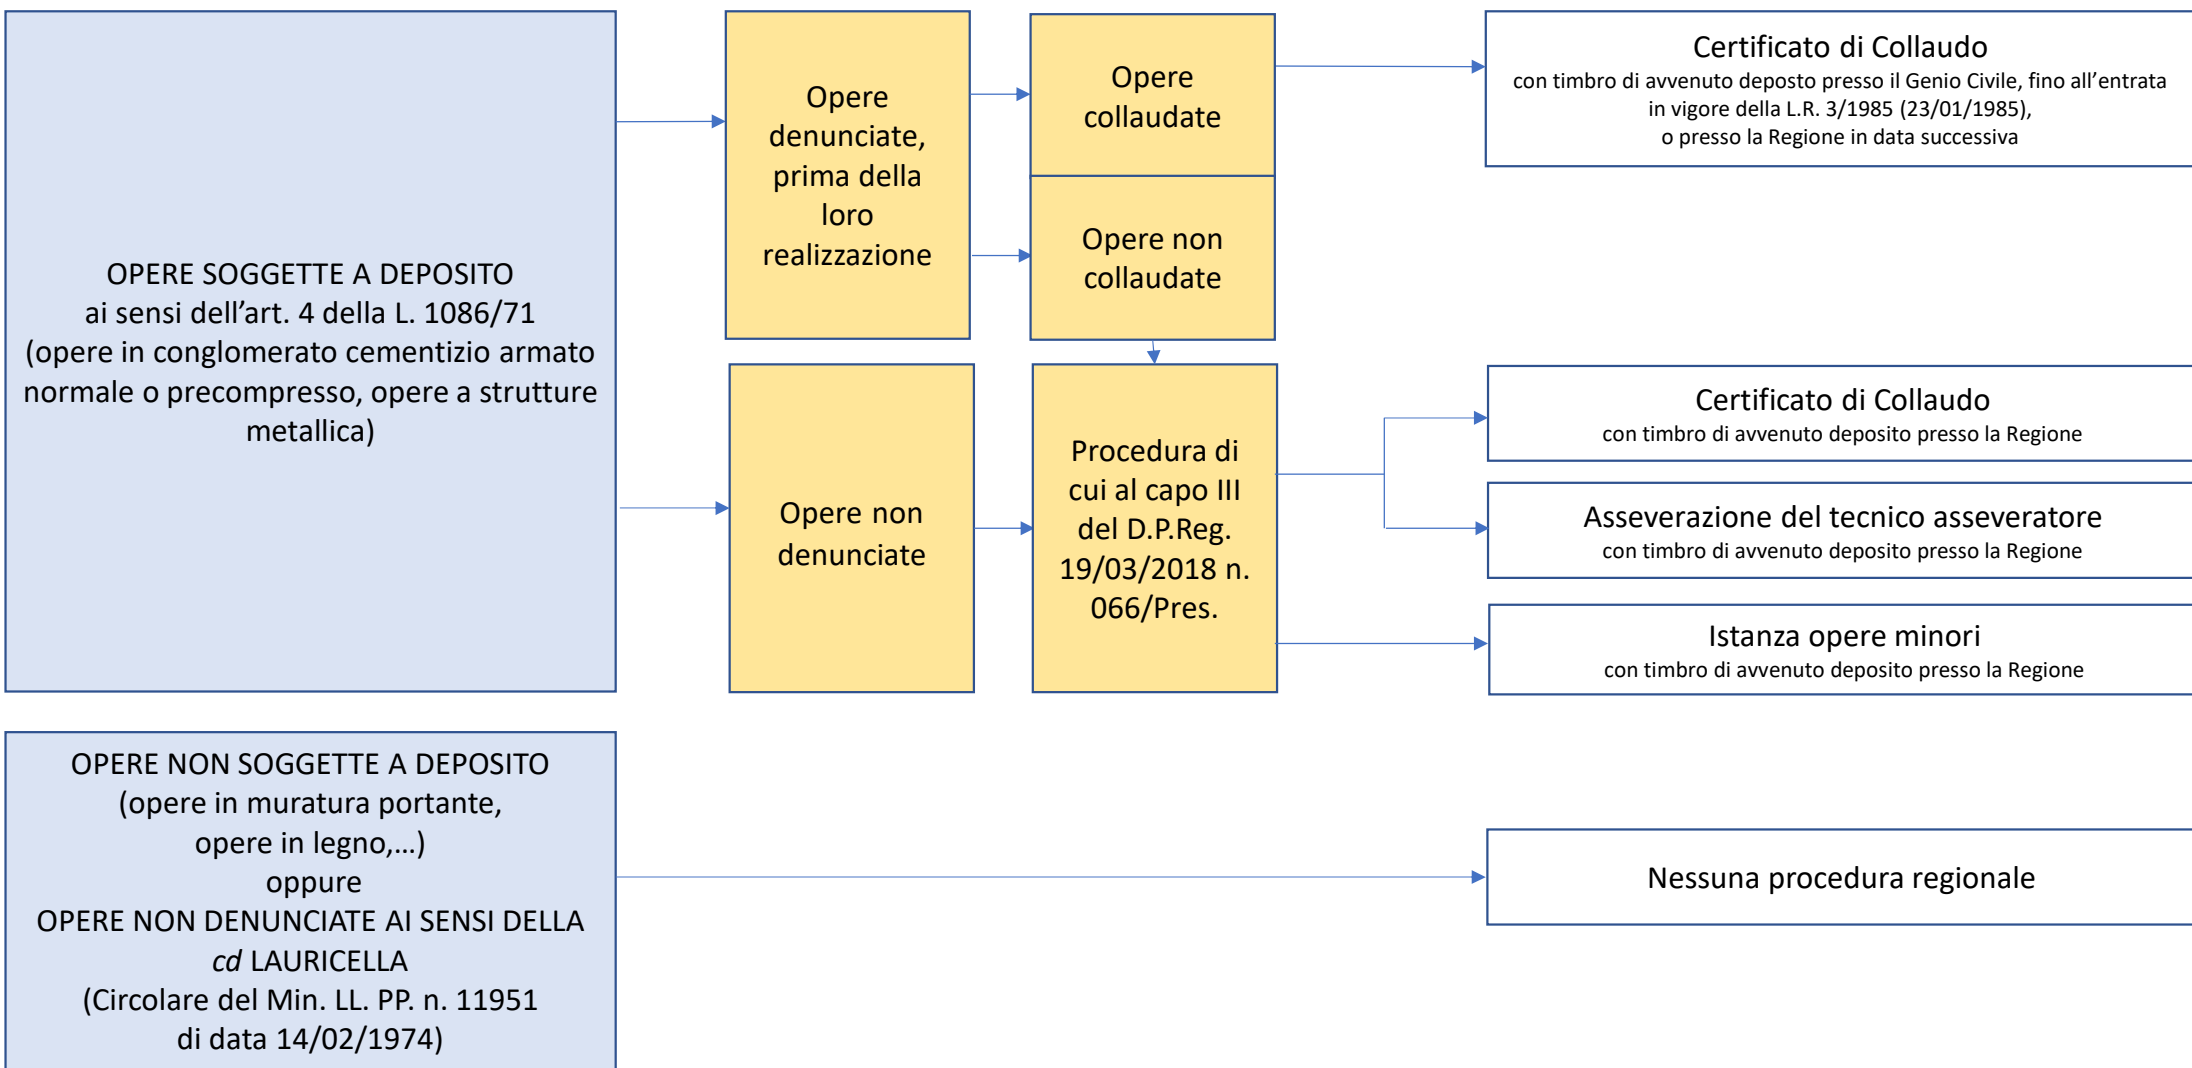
OPERE SOGGETTE A DEPOSITO
ai sensi dell’art. 4 della L. 1086/71
(opere in conglomerato cementizio armato normale o precompresso, opere a strutture metallica)

Opere denunciate, prima della loro realizzazione

Opere collaudate

Opere non collaudate

Certificato di Collaudo
con timbro di avvenuto deposto presso il Genio Civile, fino all’entrata in vigore della L.R. 3/1985 (23/01/1985), o presso la Regione in data successiva

Opere non denunciate

Procedura di cui al capo III del D.P.Reg. 19/03/2018 n. 066/Pres.

Certificato di Collaudo
con timbro di avvenuto deposito presso la Regione

Asseverazione del tecnico asseveratore
con timbro di avvenuto deposito presso la Regione

Istanza opere minori
con timbro di avvenuto deposito presso la Regione

OPERE NON SOGGETTE A DEPOSITO
(opere in muratura portante, opere in legno,…)
oppure
OPERE NON DENUNCIATE AI SENSI DELLA *cd* LAURICELLA
(Circolare del Min. LL. PP. n. 11951 di data 14/02/1974)

Nessuna procedura regionale